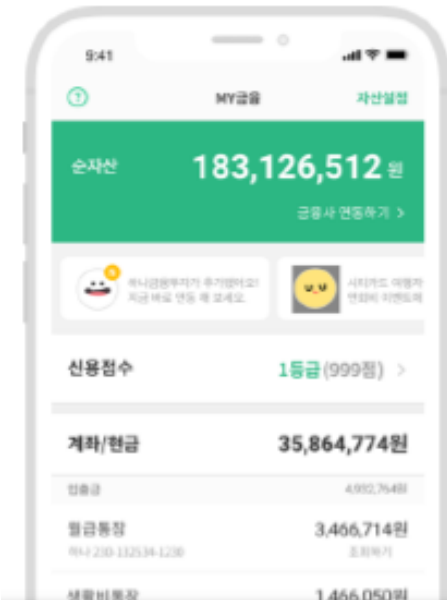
9:41

?

MY금융

자산설정

순자산

183,126,512 원

금융사 연동하기 >

하나금융투자가 추가됐어요! 지금 바로 연동 해 보세요.

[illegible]

신용점수

1등급(999점) >

계좌/현금

35,864,774원

입출금

4,932,764원

월급통장

3,466,714원

하나 230-132534-1230

조회하기

생활비통장

1,466,050원